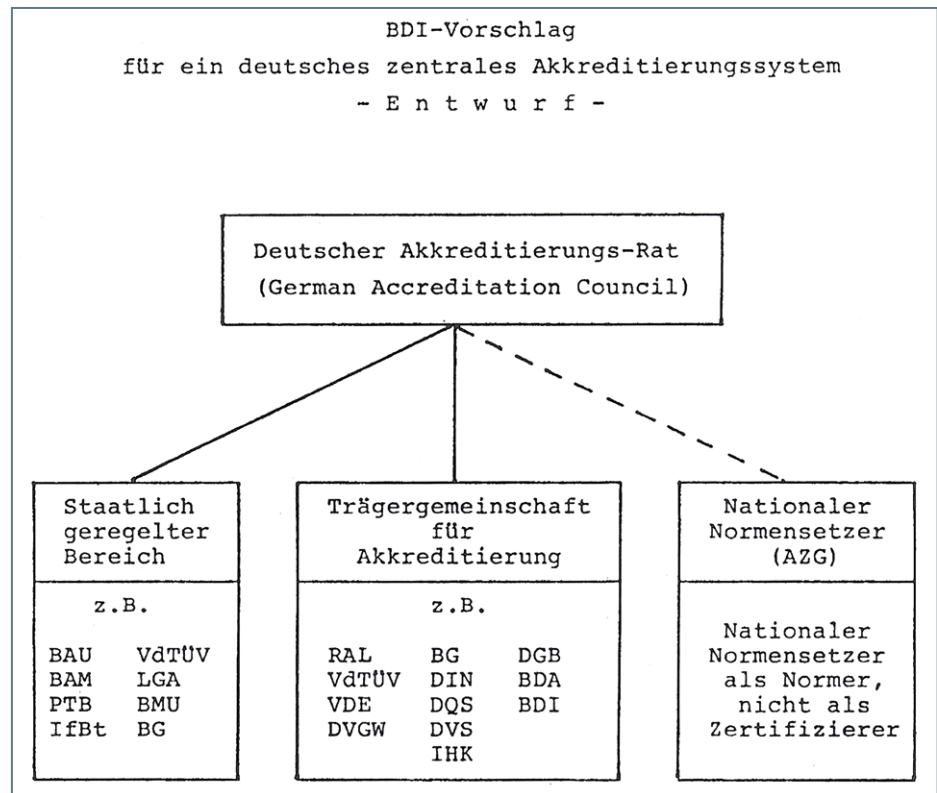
BDI-Vorschlag
für ein deutsches zentrales Akkreditierungssystem
- E n t w u r f -

Deutscher Akkreditierungs-Rat
(German Accreditation Council)

Staatlich geregelter Bereich

z.B.

| | |
|---|---|
| BAU | VdTÜV |
| BAM | LGA |
| PTB | BMU |
| IfBt | BG |

Trägergemeinschaft für Akkreditierung

z.B.

| | | |
|---|---|---|
| RAL | BG | DGB |
| VdTÜV | DIN | BDA |
| VDE | DQS | BDI |
| DVGW | DVS | |
| | IHK | |

Nationaler Normensetzer (AZG)

Nationaler Normensetzer als Normer, nicht als Zertifizierer